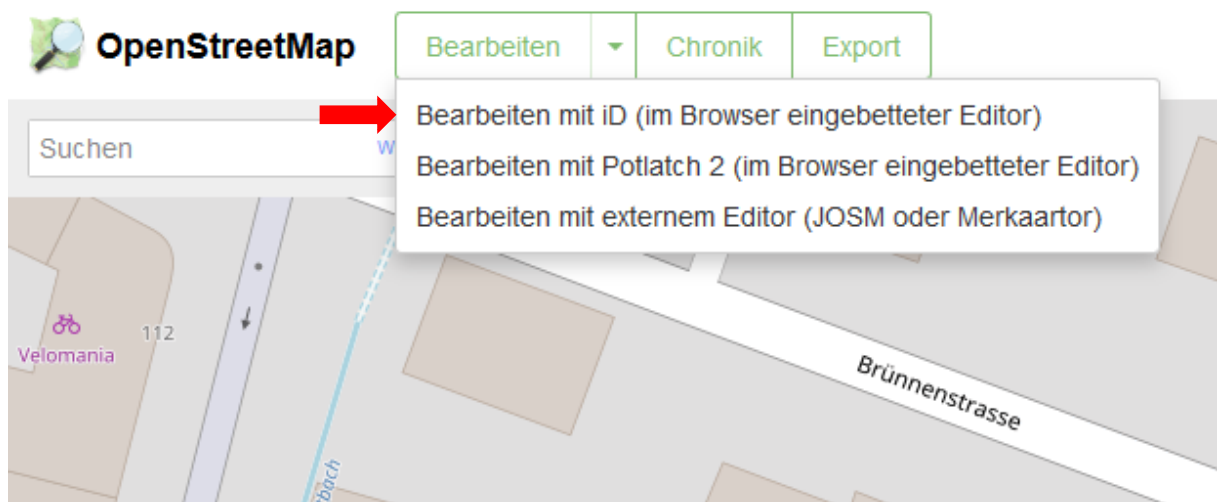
OpenStreetMap

Bearbeiten | Chronik | Export

Bearbeiten mit iD (im Browser eingebetteter Editor)
Bearbeiten mit Potlatch 2 (im Browser eingebetteter Editor)
Bearbeiten mit externem Editor (JOSM oder Merkaartor)

Suchen

W

Velomania

112

Brünnenstrasse

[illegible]bach